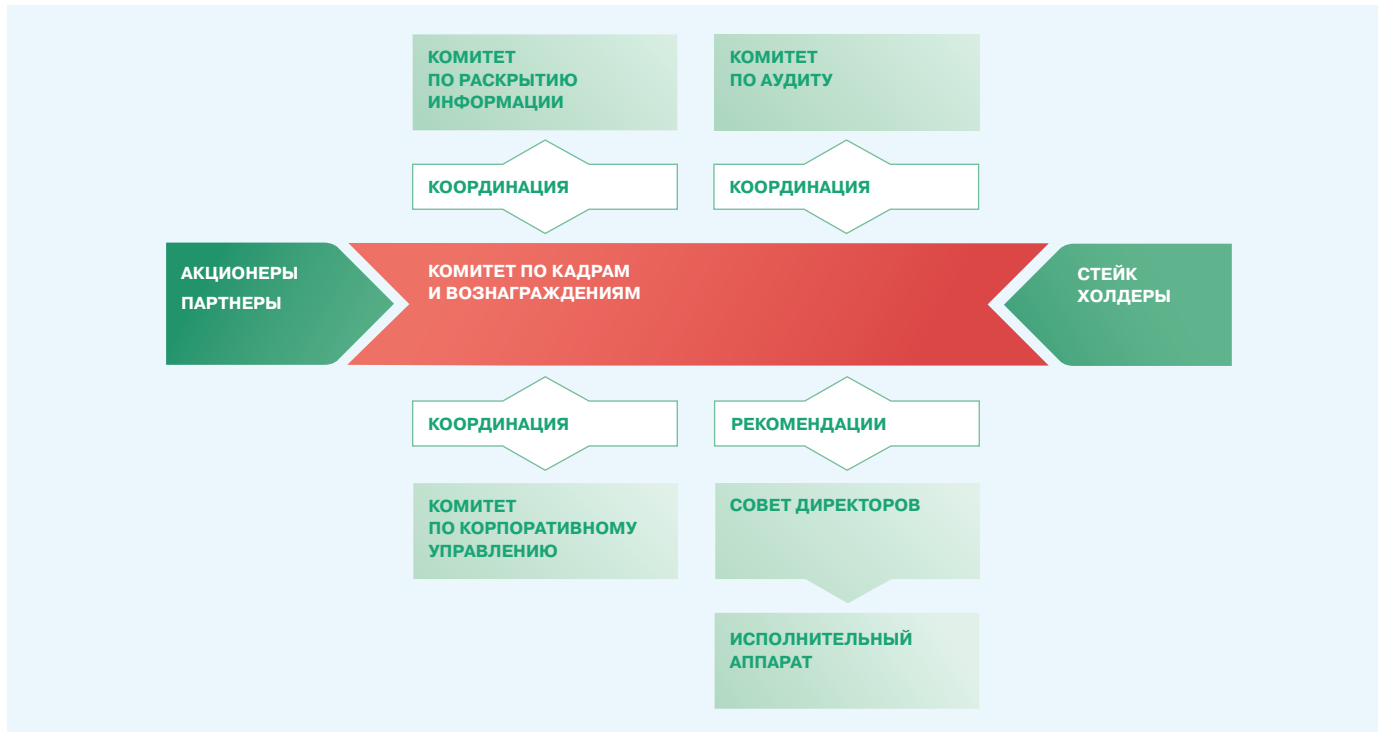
КОМИТЕТ ПО РАСКРЫТИЮ ИНФОРМАЦИИ

КОМИТЕТ ПО АУДИТУ

КООРДИНАЦИЯ

КООРДИНАЦИЯ

АКЦИОНЕРЫ

ПАРТНЕРЫ

КОМИТЕТ ПО КАДРАМ И ВОЗНАГРАЖДЕНИЯМ

СТЕЙК ХОЛДЕРЫ

КООРДИНАЦИЯ

РЕКОМЕНДАЦИИ

КОМИТЕТ ПО КОРПОРАТИВНОМУ УПРАВЛЕНИЮ

СОВЕТ ДИРЕКТОРОВ

ИСПОЛНИТЕЛЬНЫЙ АППАРАТ